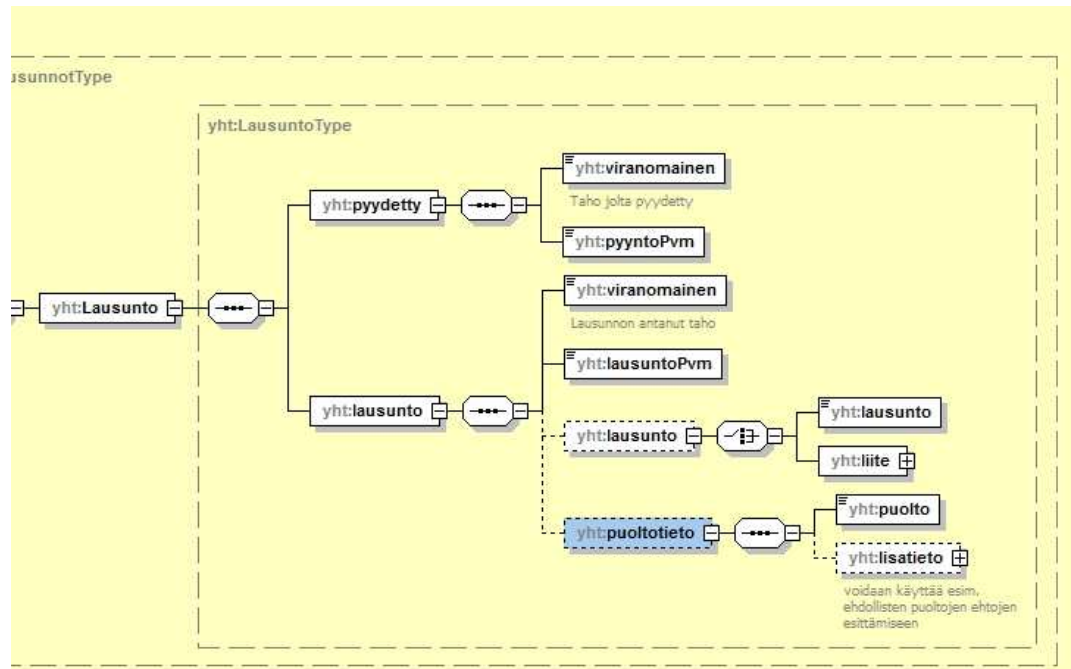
usunnotType

yht:LausuntoType

yht:Lausunto

yht:pyydetty

yht:viranomainen

Taho jolta pyydetty

yht:pyyntoPvm

yht:lausunto

yht:viranomainen

Lausunnon antanut taho

yht:lausuntoPvm

yht:lausunto

yht:lausunto

yht:liite

yht:puoltotieto

yht:puolto

yht:lisatieto

voidaan käyttää esim. ehdollisten puoltojen ehtojen esittämiseen